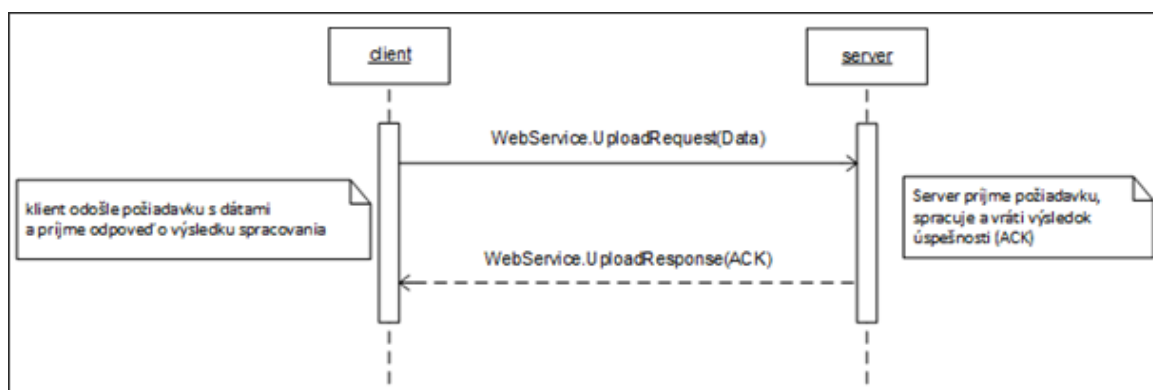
client

server

WebService.UploadRequest(Data)

klient odošle požiadavku s dátami a príjme odpoveď o výsledku spracovania

Server príjme požiadavku, spracuje a vráti výsledok úspešnosti (ACK)

WebService.UploadResponse(ACK)